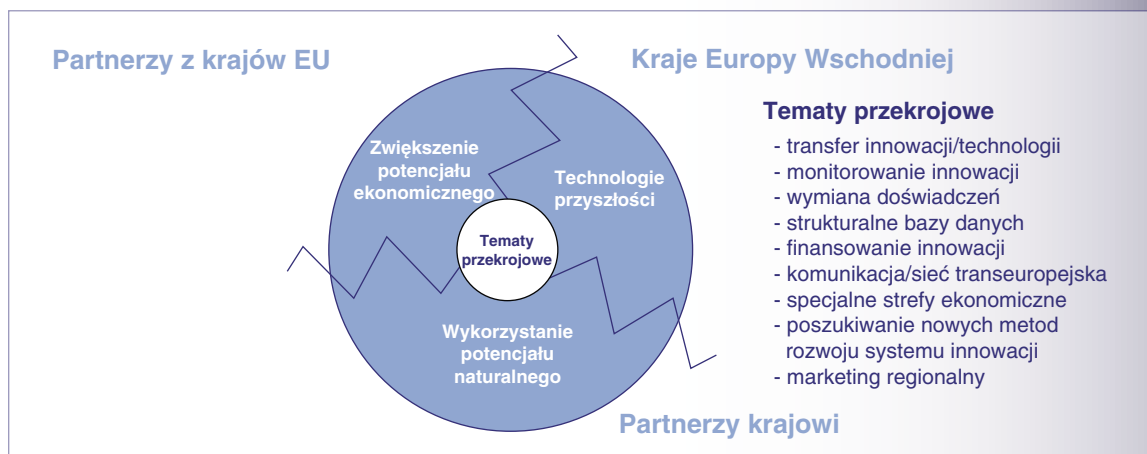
Partnerzy z krajów EU

Kraje Europy Wschodniej

Zwiększenie potencjału ekonomicznego

Technologie przyszłości

Tematy przekrojowe

Wykorzystanie potencjału naturalnego

Tematy przekrojowe
- transfer innowacji/technologii
- monitorowanie innowacji
- wymiana doświadczeń
- strukturalne bazy danych
- finansowanie innowacji
- komunikacja/sieć transeuropejska
- specjalne strefy ekonomiczne
- poszukiwanie nowych metod rozwoju systemu innowacji
- marketing regionalny

Partnerzy krajowi